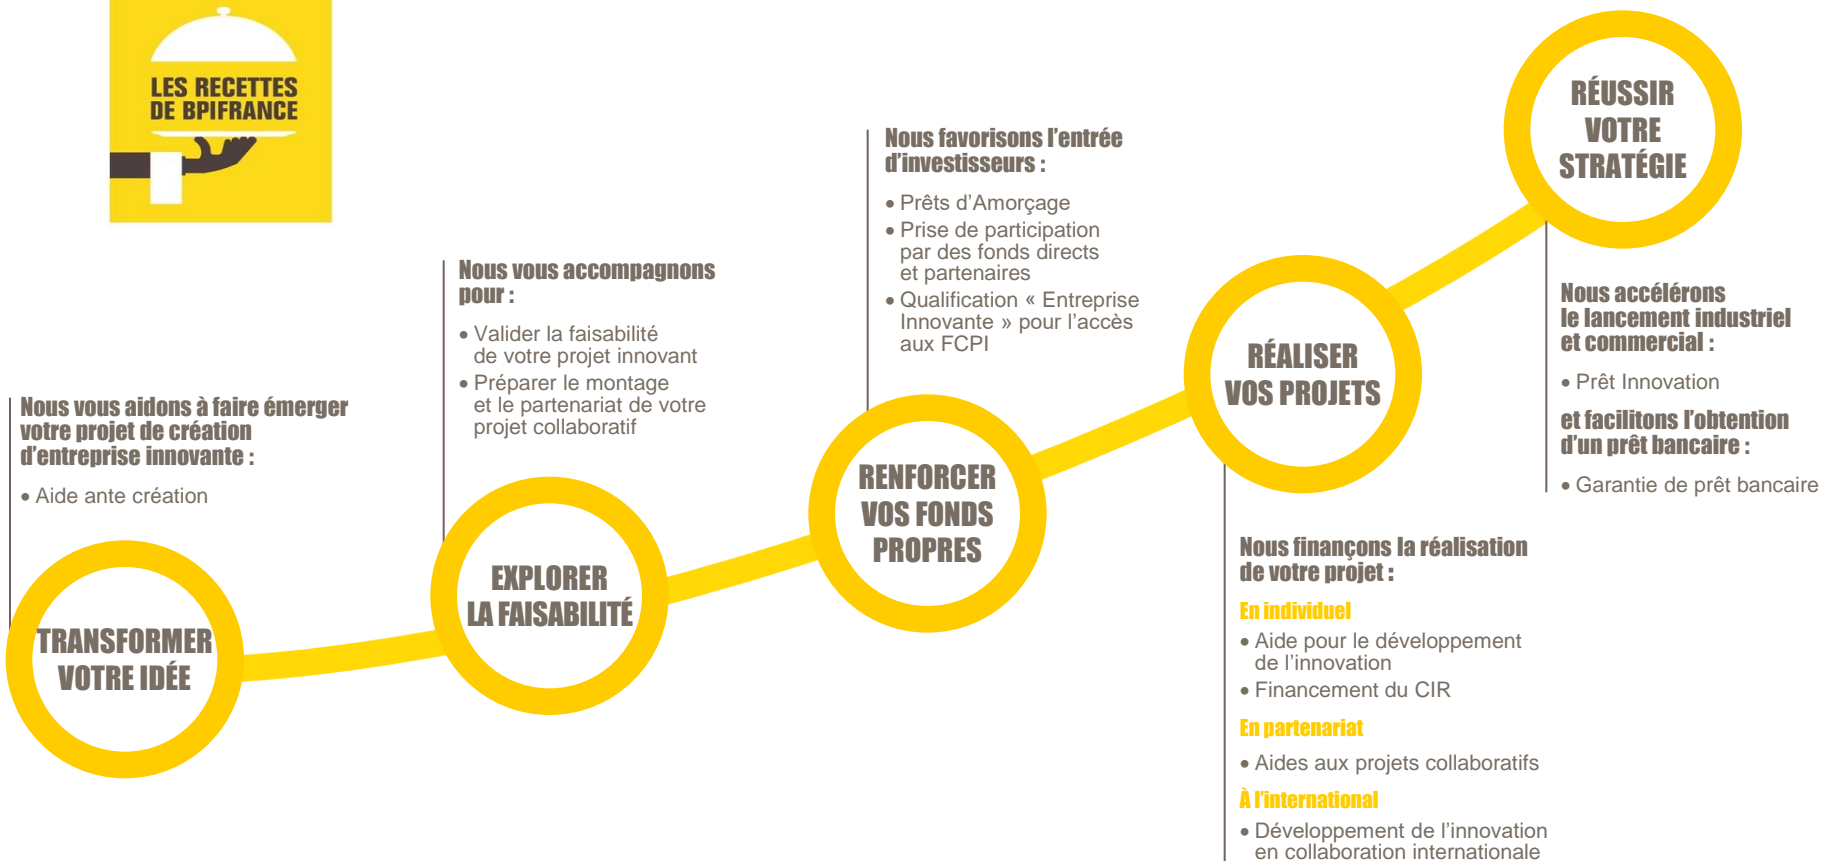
LES RECETTES DE BPIFRANCE

Nous vous aidons à faire émerger votre projet de création d'entreprise innovante :

• Aide ante création

TRANSFORMER VOTRE IDÉE

Nous vous accompagnons pour :

• Valider la faisabilité de votre projet innovant
• Préparer le montage et le partenariat de votre projet collaboratif

EXPLORER LA FAISABILITÉ

Nous favorisons l'entrée d'investisseurs :

• Prêts d'Amorçage
• Prise de participation par des fonds directs et partenaires
• Qualification « Entreprise Innovante » pour l'accès aux FCPI

RENFORCER VOS FONDS PROPRES

RÉALISER VOS PROJETS

Nous finançons la réalisation de votre projet :

En individuel

• Aide pour le développement de l'innovation
• Financement du CIR

En partenariat

• Aides aux projets collaboratifs

À l'international

• Développement de l'innovation en collaboration internationale

RÉUSSIR VOTRE STRATÉGIE

Nous accélérons le lancement industriel et commercial :

• Prêt Innovation

et facilitons l'obtention d'un prêt bancaire :

• Garantie de prêt bancaire